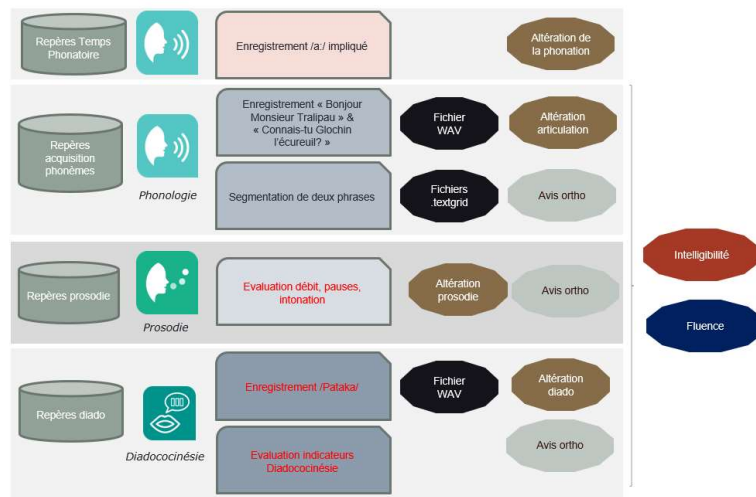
Repères Temps Phonatoire

Enregistrement /a:/ impliqué

Altération de la phonation

Repères acquisition phonèmes

Phonologie

Enregistrement « Bonjour Monsieur Tralipau » & « Connais-tu Glochin l'écureuil? »

Fichier WAV

Altération articulation

Segmentation de deux phrases

Fichiers .textgrid

Avis ortho

Repères prosodie

Prosodie

Evaluation débit, pauses, intonation

Altération prosodie

Avis ortho

Intelligibilité

Fluence

Repères diado

Diadococinésie

Enregistrement /Pataka/

Fichier WAV

Altération diado

Evaluation indicateurs Diadococinésie

Avis ortho